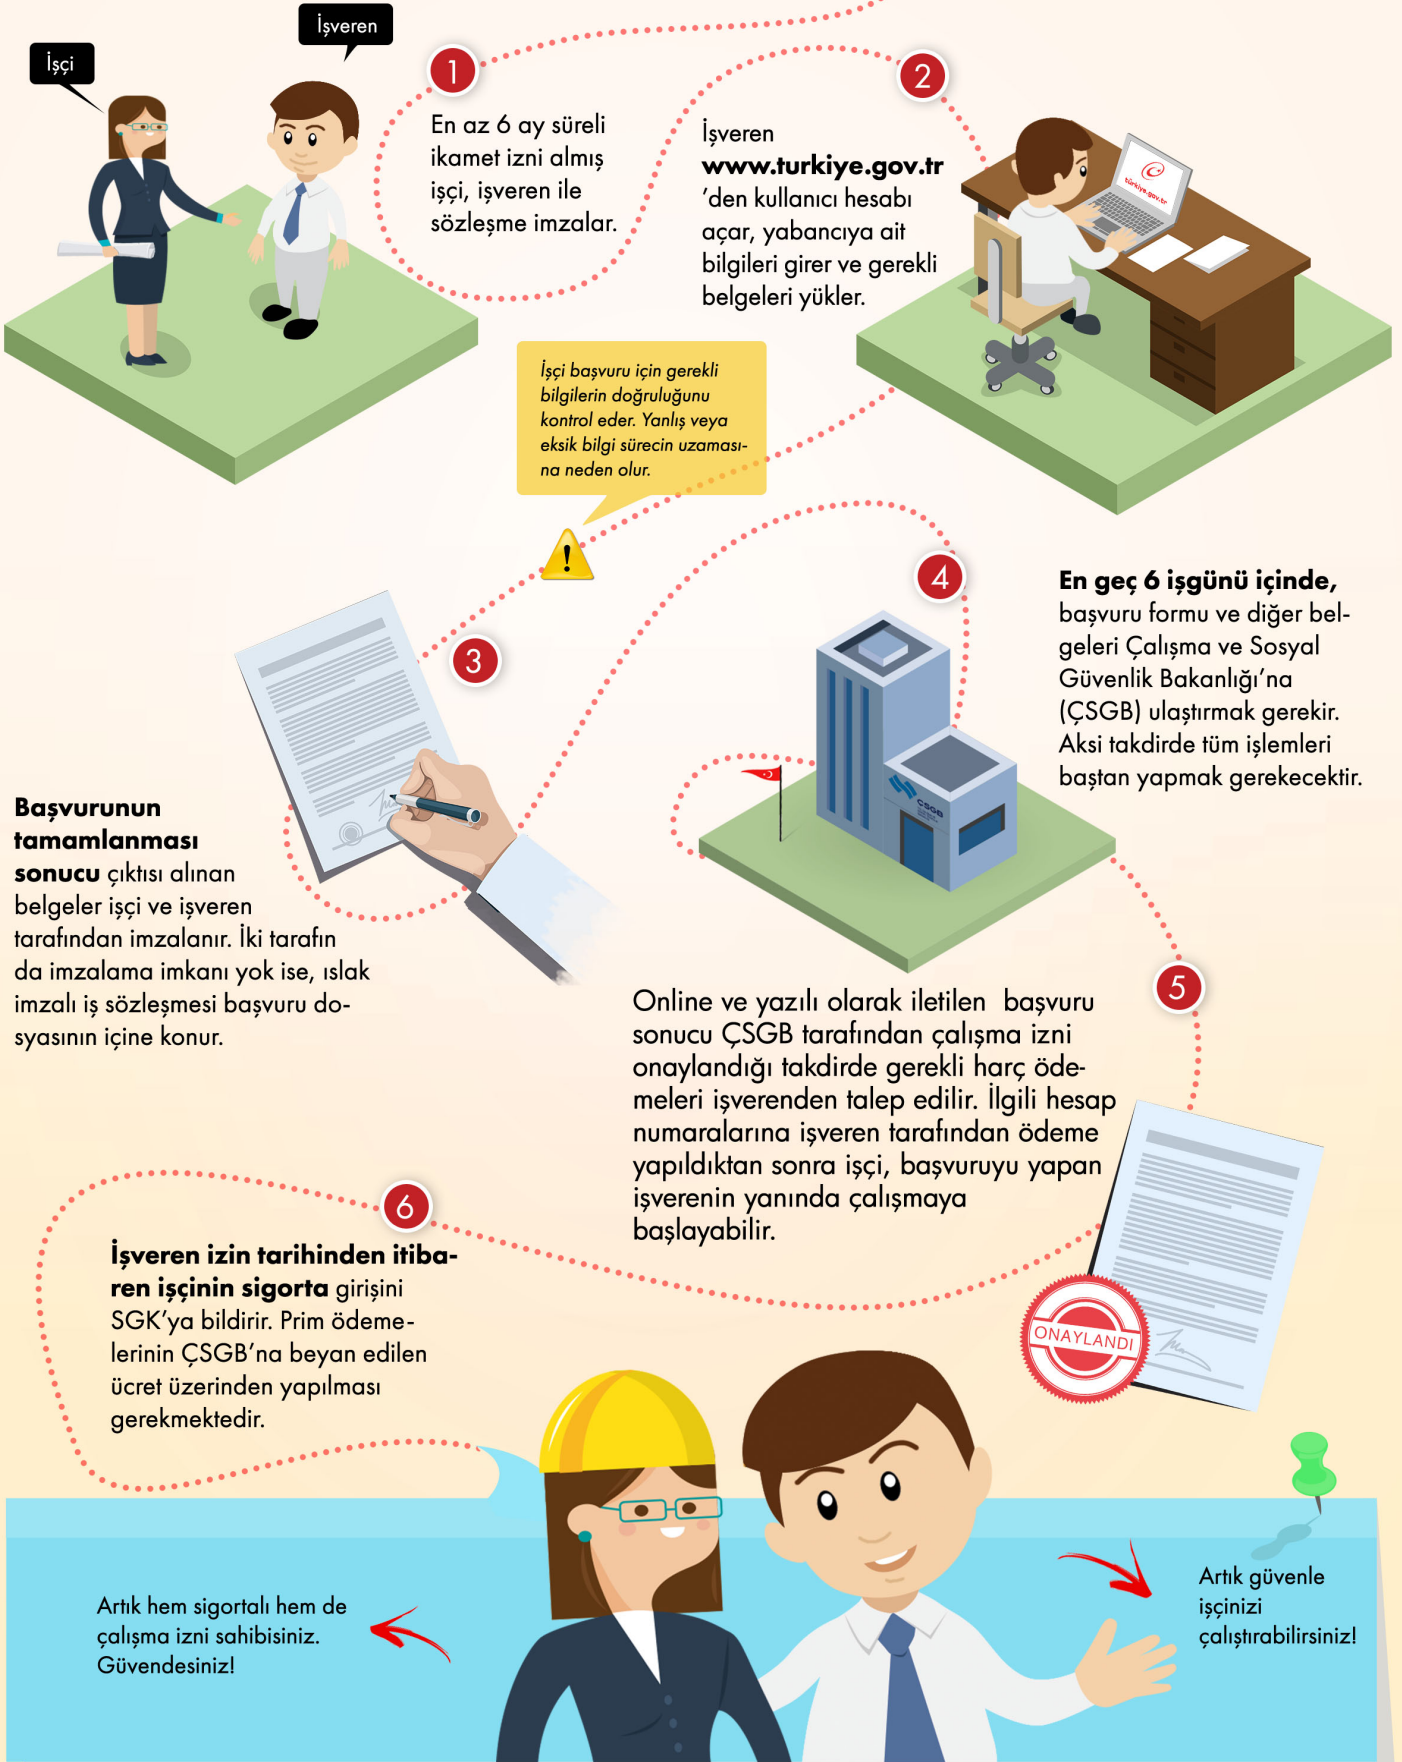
İşveren

İşçi

1

En az 6 ay süreli ikamet izni almış işçi, işveren ile sözleşme imzalar.

2

İşveren **www.turkiye.gov.tr** 'den kullanıcı hesabı açar, yabancıya ait bilgileri girer ve gerekli belgeleri yükler.

İşçi başvuru için gerekli bilgilerin doğruluğunu kontrol eder. Yanlış veya eksik bilgi sürecin uzamasına neden olur.

3

**Başvurunun tamamlanması sonucu** çıktısı alınan belgeler işçi ve işveren tarafından imzalanır. İki tarafın da imzalama imkanı yok ise, ıslak imzalı iş sözleşmesi başvuru dosyasının içine konur.

4

**En geç 6 işgünü içinde,** başvuru formu ve diğer belgeleri Çalışma ve Sosyal Güvenlik Bakanlığı'na (ÇSGB) ulaştırmak gerekir. Aksi takdirde tüm işlemleri baştan yapmak gerekecektir.

ÇSGB

5

Online ve yazılı olarak iletilen başvuru sonucu ÇSGB tarafından çalışma izni onaylandığı takdirde gerekli harç ödemeleri işverenden talep edilir. İlgili hesap numaralarına işveren tarafından ödeme yapıldıktan sonra işçi, başvuruyu yapan işverenin yanında çalışmaya başlayabilir.

6

**İşveren izin tarihinden itibaren işçinin sigorta** girişini SGK'ya bildirir. Prim ödemelerinin ÇSGB'na beyan edilen ücret üzerinden yapılması gerekmektedir.

ONAYLANDI

Artık hem sigortalı hem de çalışma izni sahibisiniz. Güvendesiniz!

Artık güvenle işçinizi çalıştırabilirsiniz!